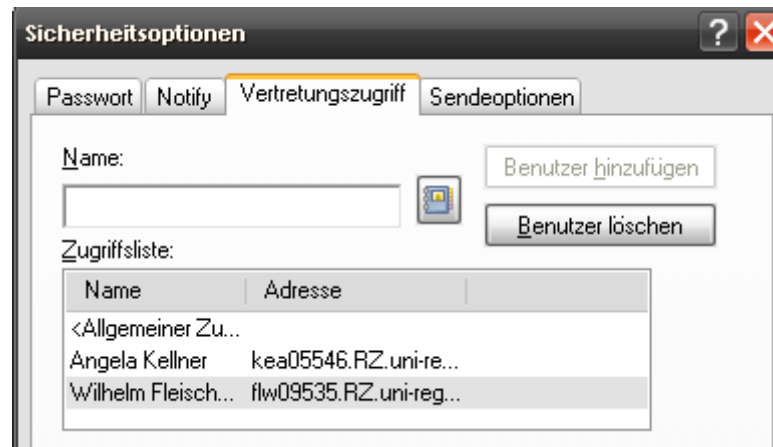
Sicherheitsoptionen

? X

Passwort | Notify | Vertretungszugriff | Sendeoptionen

Name:

Benutzer hinzufügen

Benutzer löschen

Zugriffsliste:

| Name | Adresse |
|---|---|
| <Allgemeiner Zu... | |
| Angela Kellner | kea05546.RZ.uni-re... |
| Wilhelm Fleisch... | flw09535.RZ.uni-reg... |